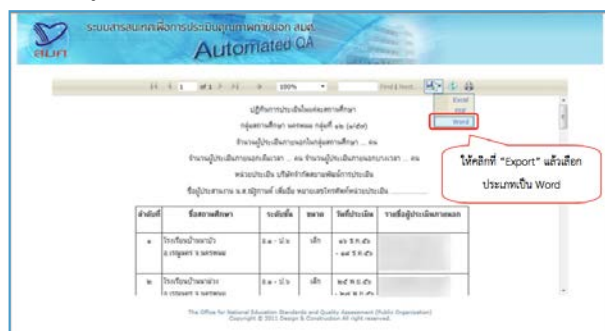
ระบบสารสนเทศเพื่อการประเมินคุณภาพภายนอก สมศ.
Automated QA
สมศ

1 of 1 100% Find | Next
Excel
PDF
Word

ปฏิทินการประเมินในแต่ละสถานศึกษา
กลุ่มสถานศึกษา นครพนม กลุ่มที่ ๑๒ (๓/๕๕)
จำนวนผู้ประเมินภายนอกในกลุ่มสถานศึกษา ... คน
จำนวนผู้ประเมินภายนอกเต็มเวลา ... คน จำนวนผู้ประเมินภายนอกบางเวลา ... คน
หน่วยประเมิน บริษัทจำกัดสถาบันพัฒนาการประเมิน
ชื่อผู้ประสานงาน น.ส.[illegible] เพิ่มอิ่ม หมายเลขโทรศัพท์หน่วยประเมิน ..........

ให้คลิกที่ "Export" แล้วเลือกประเภทเป็น Word

| ลำดับที่ | ชื่อสถานศึกษา | ระดับชั้น | ขนาด | วันที่ประเมิน | รายชื่อผู้ประเมินภายนอก |
|---|---|---|---|---|---|
| ๑ | โรงเรียนบ้าน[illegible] อ.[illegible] จ.นครพนม | อ.๑ - ป.๖ | เล็ก | ๑๖ ธ.ค.๕๖ - ๑๘ ธ.ค.๕๖ | |
| ๒ | โรงเรียนบ้าน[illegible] อ.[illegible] จ.นครพนม | อ.๑ - ป.๖ | เล็ก | ๒๕ พ.ย.๕๖ - ๒๗ พ.ย.๕๖ | |

The Office for National Education Standards and Quality Assessment (Public Organization)
Copyright © 2011 Design & Construction All right reserved.